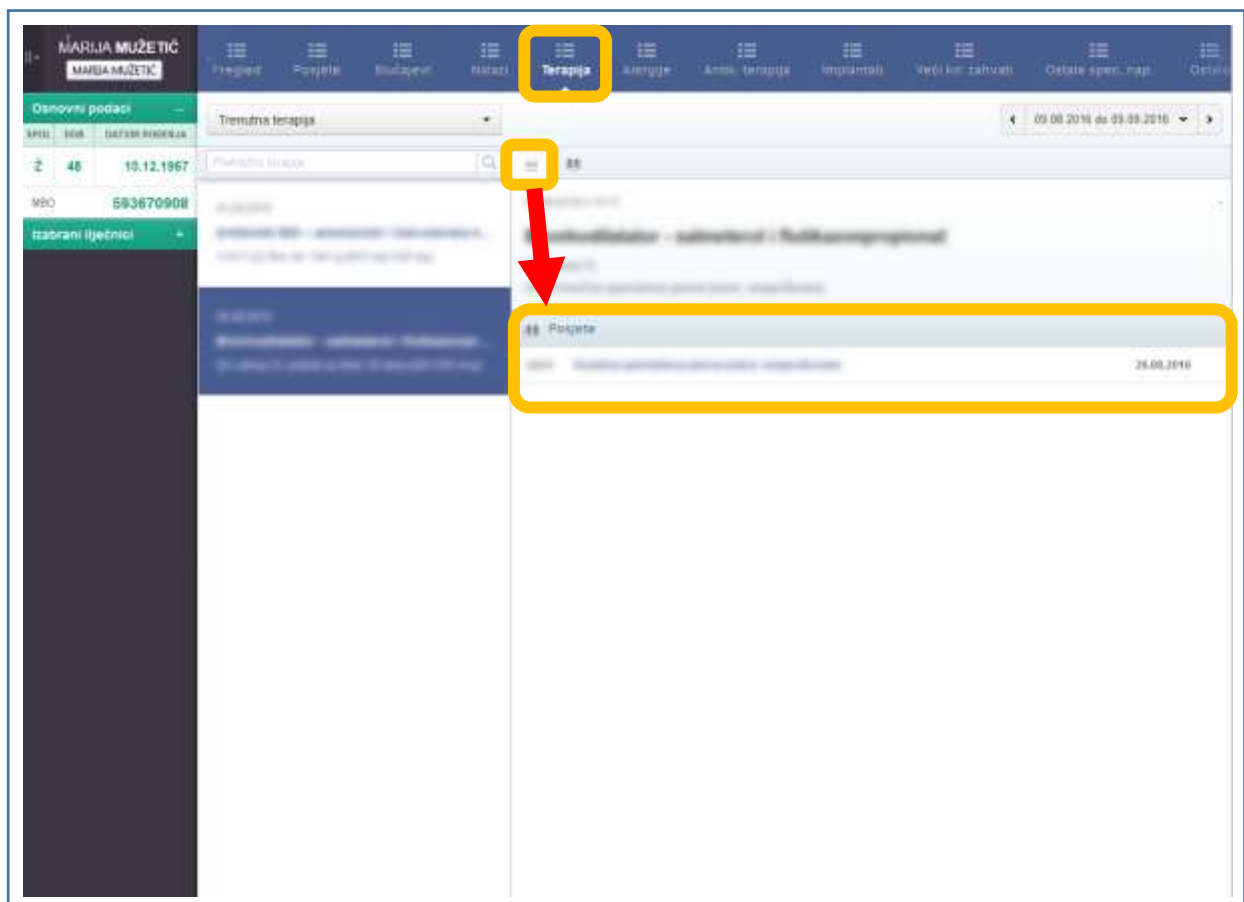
MARIJA MUŽETIĆ
MARIJA MUŽETIĆ

Pregled Posjete Slučajevi Nalazi Terapija Alergije Antik. terapija Implantati Veći kir. zahvati Ostale spec. napl. Ostalo

Osnovni podaci –
SPOL DOB DATUM ROĐENJA
Ž 48 10.12.1967
MBO 593670908
Izabrani liječnici +

Trenutna terapija
Pretraživanje terapija
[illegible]
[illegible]
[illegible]
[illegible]
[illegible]
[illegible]

09.08.2016 do 09.09.2016

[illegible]
Bronhodilatator - salmeterol i flutikazonpropionat
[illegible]
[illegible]

Posjete
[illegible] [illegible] 26.08.2016